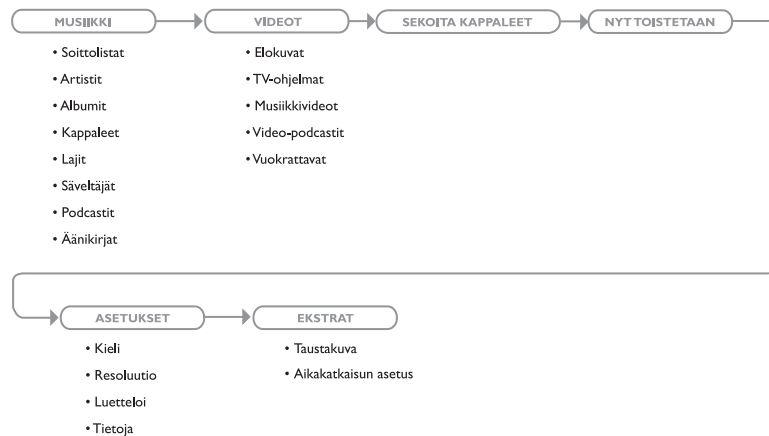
MUSIIKKI

• Soittolistat
• Artistit
• Albumit
• Kappaleet
• Lajit
• Säveltäjät
• Podcastit
• Äänikirjat

VIDEOT

• Elokuvat
• TV-ohjelmat
• Musiikkivideot
• Video-podcastit
• Vuokrattavat

SEKOITA KAPPALEET

NYT TOISTETAAN

ASETUKSET

• Kieli
• Resoluutio
• Luetteloi
• Tietoja

EKSTRAT

• Taustakuva
• Aikakatkaisun asetus